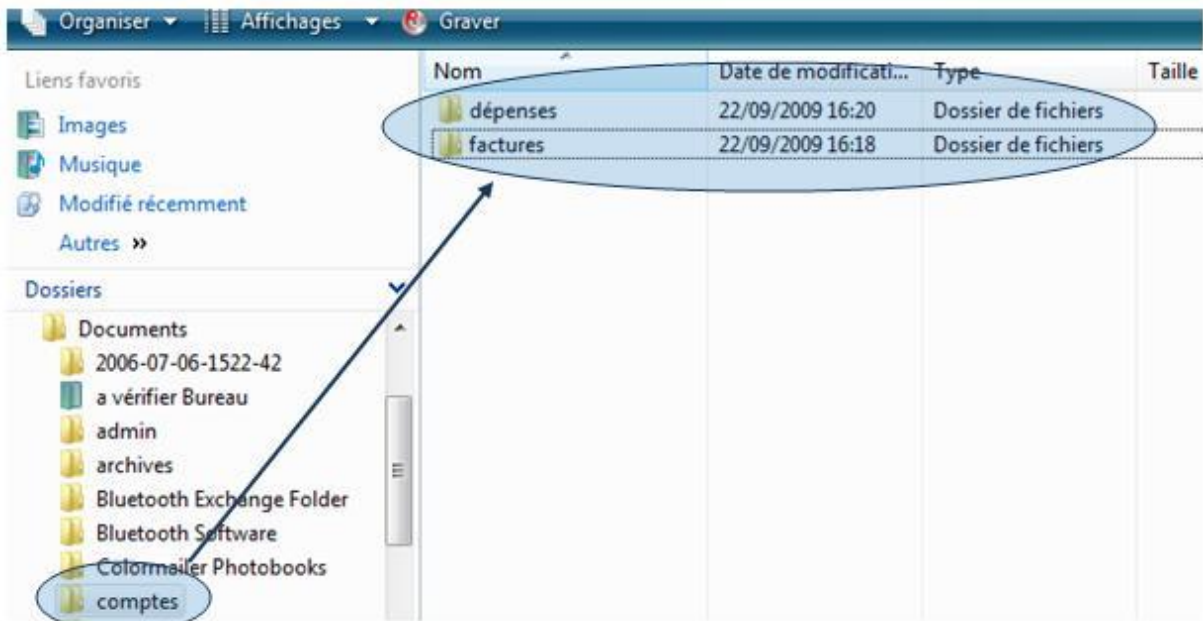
Organiser ▾ Affichages ▾ Graver

Liens favoris

Images

Musique

Modifié récemment

Autres »

Dossiers

Documents

2006-07-06-1522-42

a vérifier Bureau

admin

archives

Bluetooth Exchange Folder

Bluetooth Software

Colormailer Photobooks

comptes

| Nom | Date de modificati... | Type | Taille |
|---|---|---|---|
| dépenses | 22/09/2009 16:20 | Dossier de fichiers | |
| factures | 22/09/2009 16:18 | Dossier de fichiers | |